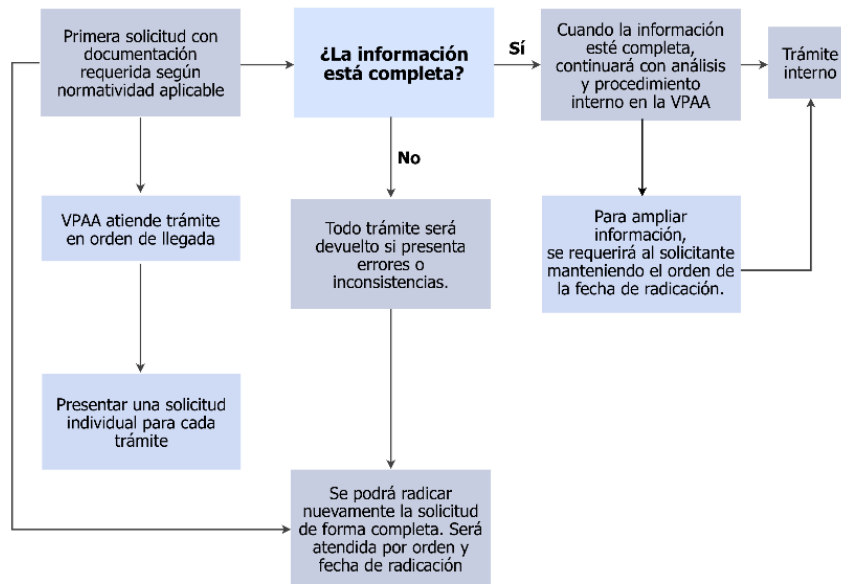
Primera solicitud con documentación requerida según normatividad aplicable

¿La información está completa?

Sí

Cuando la información esté completa, continuará con análisis y procedimiento interno en la VPAA

Trámite interno

No

VPAA atiende trámite en orden de llegada

Todo trámite será devuelto si presenta errores o inconsistencias.

Para ampliar información, se requerirá al solicitante manteniendo el orden de la fecha de radicación.

Presentar una solicitud individual para cada trámite

Se podrá radicar nuevamente la solicitud de forma completa. Será atendida por orden y fecha de radicación